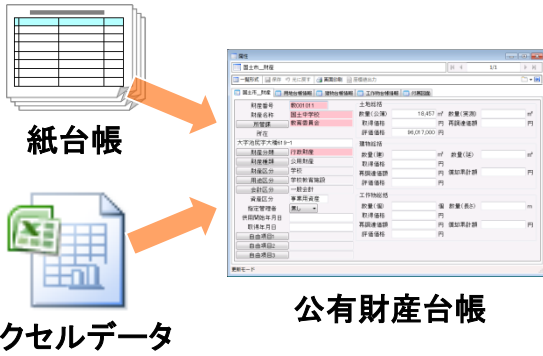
紙台帳

クセルデータ

公有財産台帳

台帳
国土市＿財産
1/1
一覧形式　保存　元に戻す　画面印刷　図面呼出
国土市＿財産　|　建物台帳情報　|　設計台帳情報　|　工作物台帳情報　|　付属図面
財産番号　第0001号1
財産名称　国土中学校
所管課　教育委員会
所在
大字池尻字大場813-1
財産分類　行政財産
財産種類　公用財産
財産区分　学校
用途区分　学校教育施設
会計区分　一般会計
資産区分　事業用資産
取得区分　買し
供用開始年月日
取得年月日
自由項目1
自由項目2
自由項目3
土地総括
数量(公簿)　18,457 m²　数量(実測)　m²
取得価格　円　再調達価格　円
評価価格　96,017,000 円
建物総括
数量(棟)　棟　数量(延)　m²
取得価格　円
再調達価格　円　償却累計額　円
評価価格　円
工作物総括
数量(個)　個　数量(長さ)　m
取得価格　円
再調達価格　円　償却累計額　円
評価価格　円
更新モード